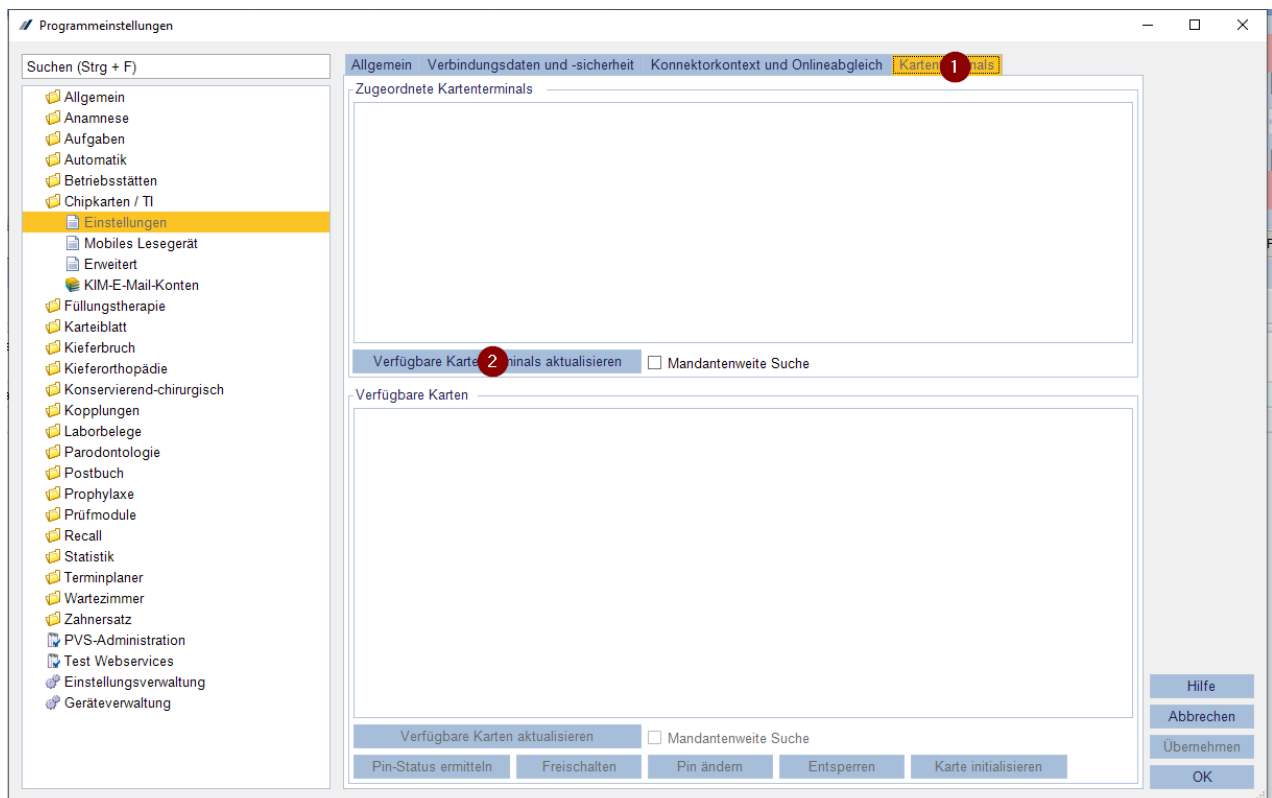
Programmeinstellungen

Suchen (Strg + F)

Allgemein
Anamnese
Aufgaben
Automatik
Betriebsstätten
Chipkarten / TI
Einstellungen
Mobiles Lesegerät
Erweitert
KIM-E-Mail-Konten
Füllungstherapie
Karteiblatt
Kieferbruch
Kieferorthopädie
Konservierend-chirurgisch
Kopplungen
Laborbelege
Parodontologie
Postbuch
Prophylaxe
Prüfmodule
Recall
Statistik
Terminplaner
Wartezimmer
Zahnersatz
PVS-Administration
Test Webservices
Einstellungsverwaltung
Geräteverwaltung

Allgemein Verbindungsdaten und -sicherheit Konnektorkontext und Onlineabgleich Karten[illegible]1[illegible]nals

Zugeordnete Kartenterminals

Verfügbare Karte 2 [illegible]inals aktualisieren
Mandantenweite Suche

Verfügbare Karten

Verfügbare Karten aktualisieren
Mandantenweite Suche
Pin-Status ermitteln Freischalten Pin ändern Entsperren Karte initialisieren

Hilfe
Abbrechen
Übernehmen
OK